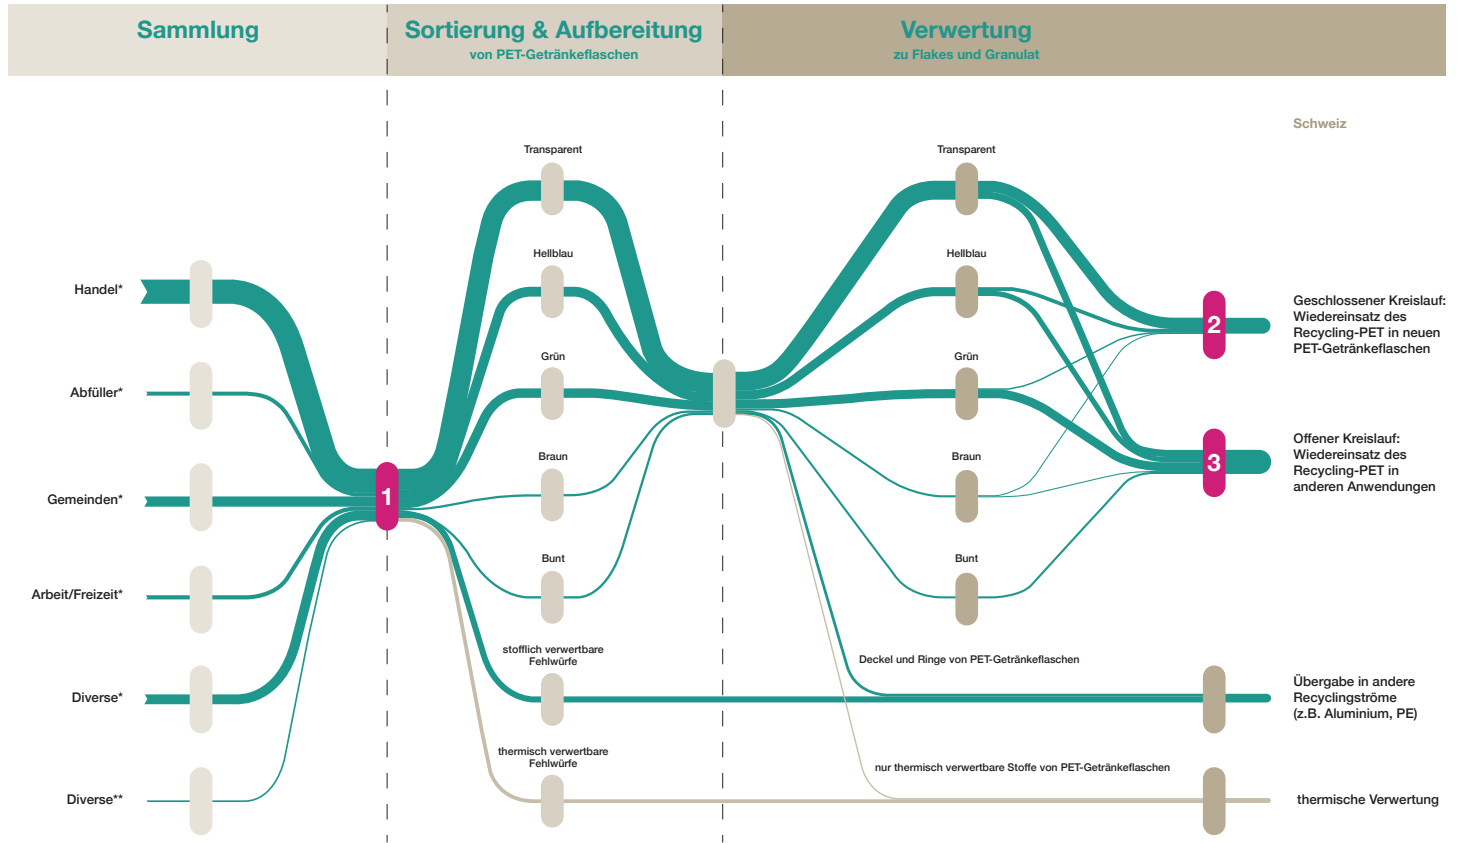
Sammlung

Sortierung & Aufbereitung
von PET-Getränkeflaschen

Verwertung
zu Flakes und Granulat

Schweiz

Transparent

Transparent

Handel*

Hellblau

Hellblau

Abfüller*

Grün

Grün

Gemeinden*

1

Braun

Braun

Bunt

Bunt

Arbeit/Freizeit*

2

Geschlossener Kreislauf: Wiedereinsatz des Recycling-PET in neuen PET-Getränkeflaschen

3

Offener Kreislauf: Wiedereinsatz des Recycling-PET in anderen Anwendungen

stofflich verwertbare Fehlwürfe

Deckel und Ringe von PET-Getränkeflaschen

Diverse*

Übergabe in andere Recyclingströme (z.B. Aluminium, PE)

thermisch verwertbare Fehlwürfe

nur thermisch verwertbare Stoffe von PET-Getränkeflaschen

Diverse**

thermische Verwertung